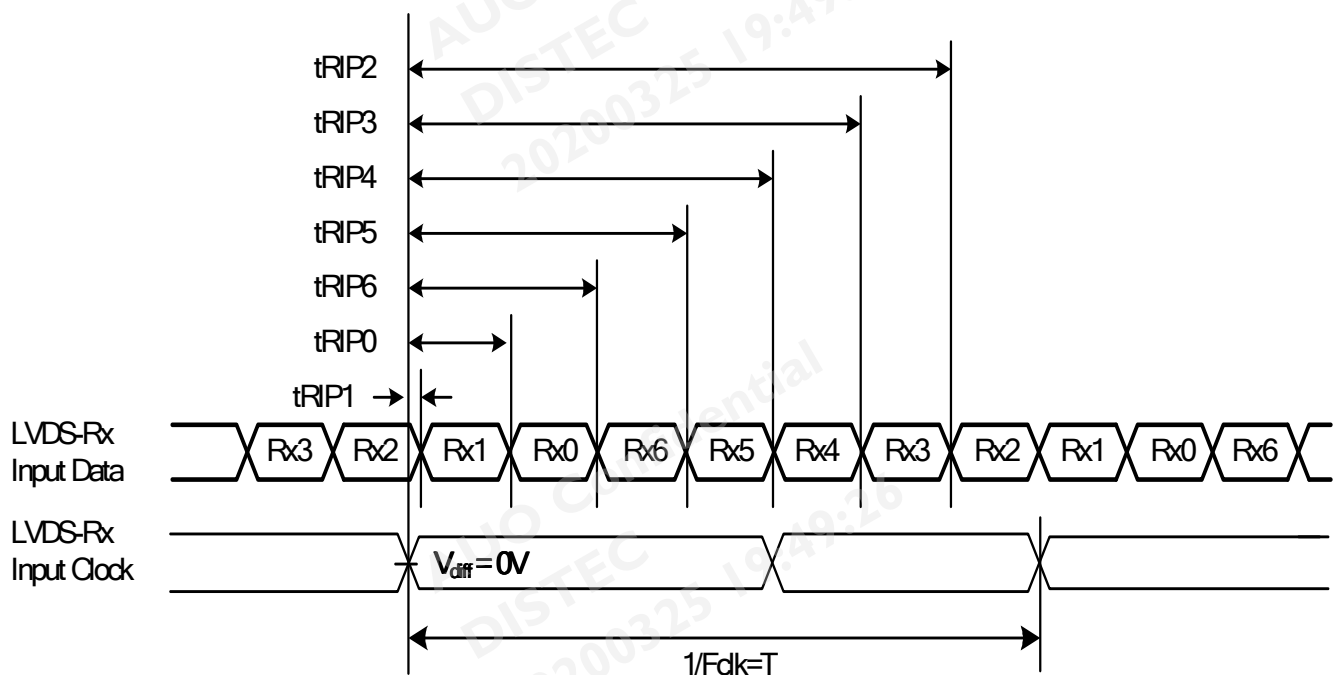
AUO DISTEC 20200325 19:49

tRIP2
tRIP3
tRIP4
tRIP5
tRIP6
tRIP0
tRIP1

AUO Confidential

LVDS-Rx Input Data

Rx3 Rx2 Rx1 Rx0 Rx6 Rx5 Rx4 Rx3 Rx2 Rx1 Rx0 Rx6

LVDS-Rx Input Clock

$V_{diff} = 0V$

DISTEC 20200325 19:49:26

1/Fclk=T